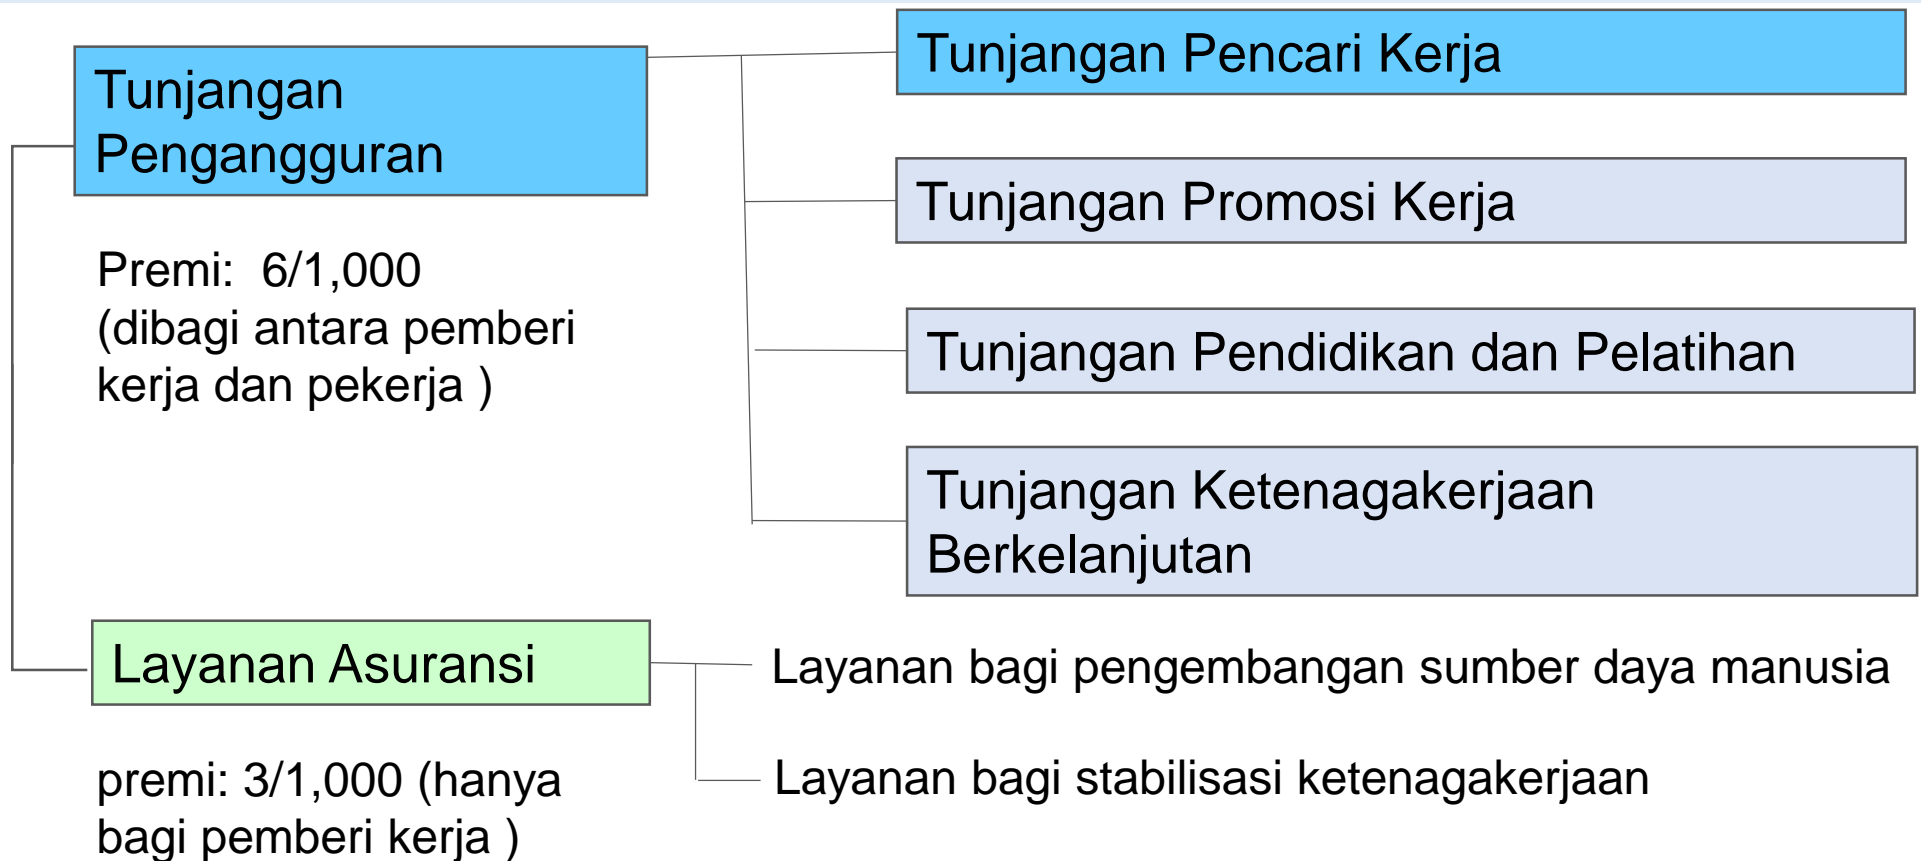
Tunjangan Pengangguran

Premi: 6/1,000 (dibagi antara pemberi kerja dan pekerja )

Tunjangan Pencari Kerja

Tunjangan Promosi Kerja

Tunjangan Pendidikan dan Pelatihan

Tunjangan Ketenagakerjaan Berkelanjutan

Layanan Asuransi

premi: 3/1,000 (hanya bagi pemberi kerja )

Layanan bagi pengembangan sumber daya manusia

Layanan bagi stabilisasi ketenagakerjaan